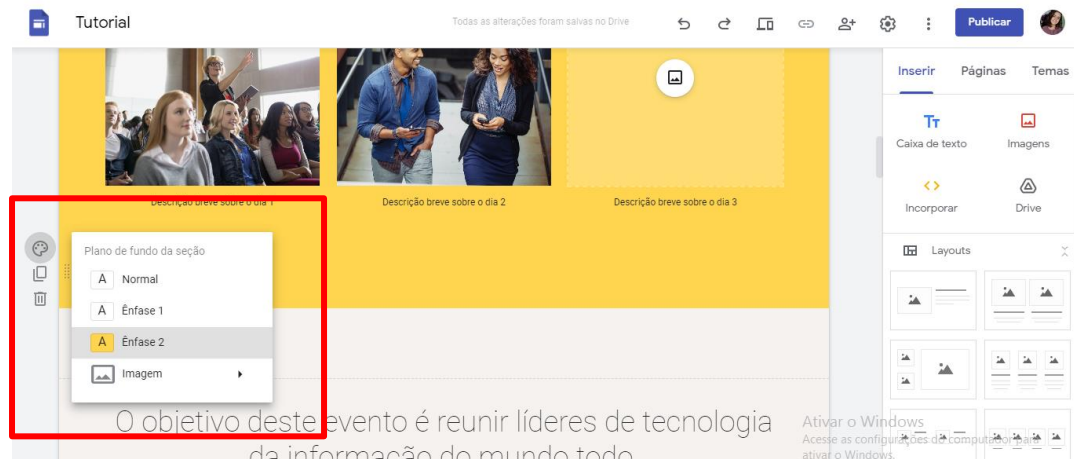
Tutorial

Todas as alterações foram salvas no Drive

Publicar

Inserir Páginas Temas

Caixa de texto

Imagens

Incorporar

Drive

Layouts

Descrição breve sobre o dia 1

Descrição breve sobre o dia 2

Descrição breve sobre o dia 3

Plano de fundo da seção

A Normal

A Ênfase 1

A Ênfase 2

Imagem

O objetivo deste evento é reunir líderes de tecnologia da informação do mundo todo

Ativar o Windows
Acesse as configurações do computador para ativar o Windows.